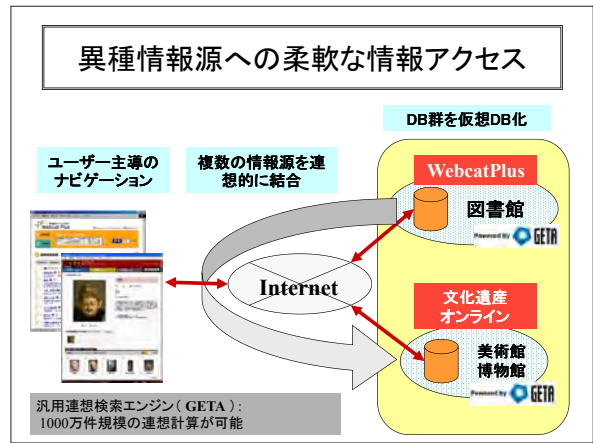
異種情報源への柔軟な情報アクセス

DB群を仮想DB化

ユーザー主導のナビゲーション

複数の情報源を連想的に結合

WebcatPlus

図書館

Powered by GETA

Internet

文化遺産オンライン

美術館博物館

Powered by GETA

汎用連想検索エンジン（GETA）: 1000万件規模の連想計算が可能